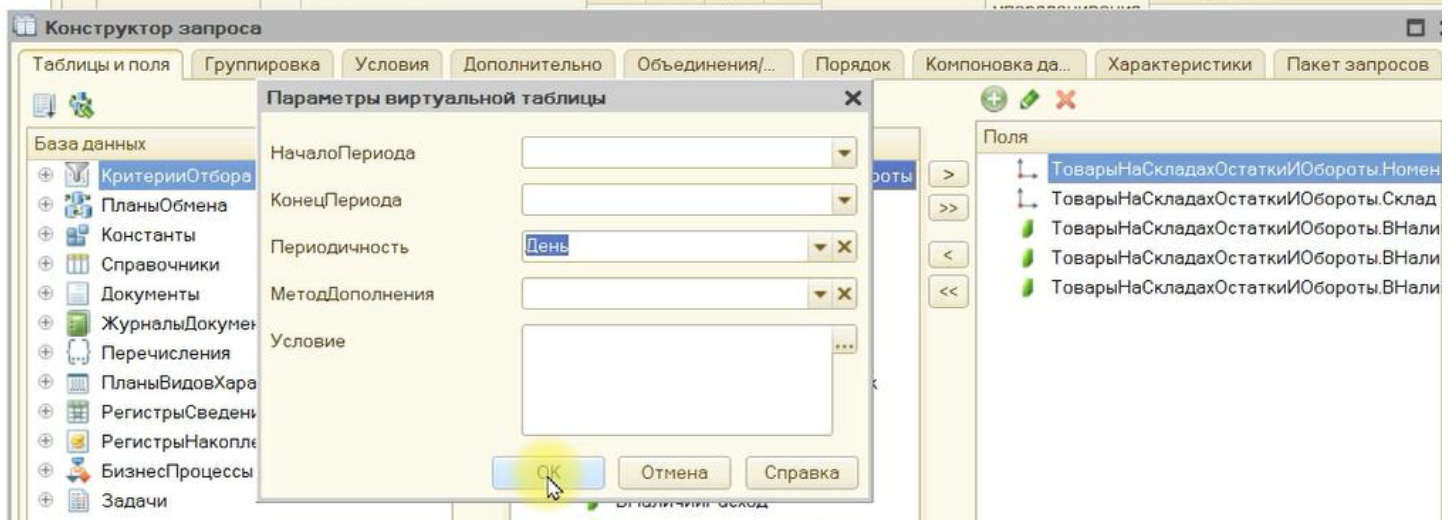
Конструктор запроса

Таблицы и поля | Группировка | Условия | Дополнительно | Объединения/... | Порядок | Компоновка да... | Характеристики | Пакет запросов

База данных
КритерииОтбора
ПланыОбмена
Константы
Справочники
Документы
ЖурналыДокумен
Перечисления
ПланыВидовХара
РегистрыСведени
РегистрыНакопле
БизнесПроцессы
Задачи

Параметры виртуальной таблицы
НачалоПериода
КонецПериода
Периодичность
День
МетодДополнения
Условие
...
ОК
Отмена
Справка

ороты
>
>>
<
<<

Поля
ТоварыНаСкладахОстаткиИОбороты.Номен
ТоварыНаСкладахОстаткиИОбороты.Склад
ТоварыНаСкладахОстаткиИОбороты.ВНали
ТоварыНаСкладахОстаткиИОбороты.ВНали
ТоварыНаСкладахОстаткиИОбороты.ВНали